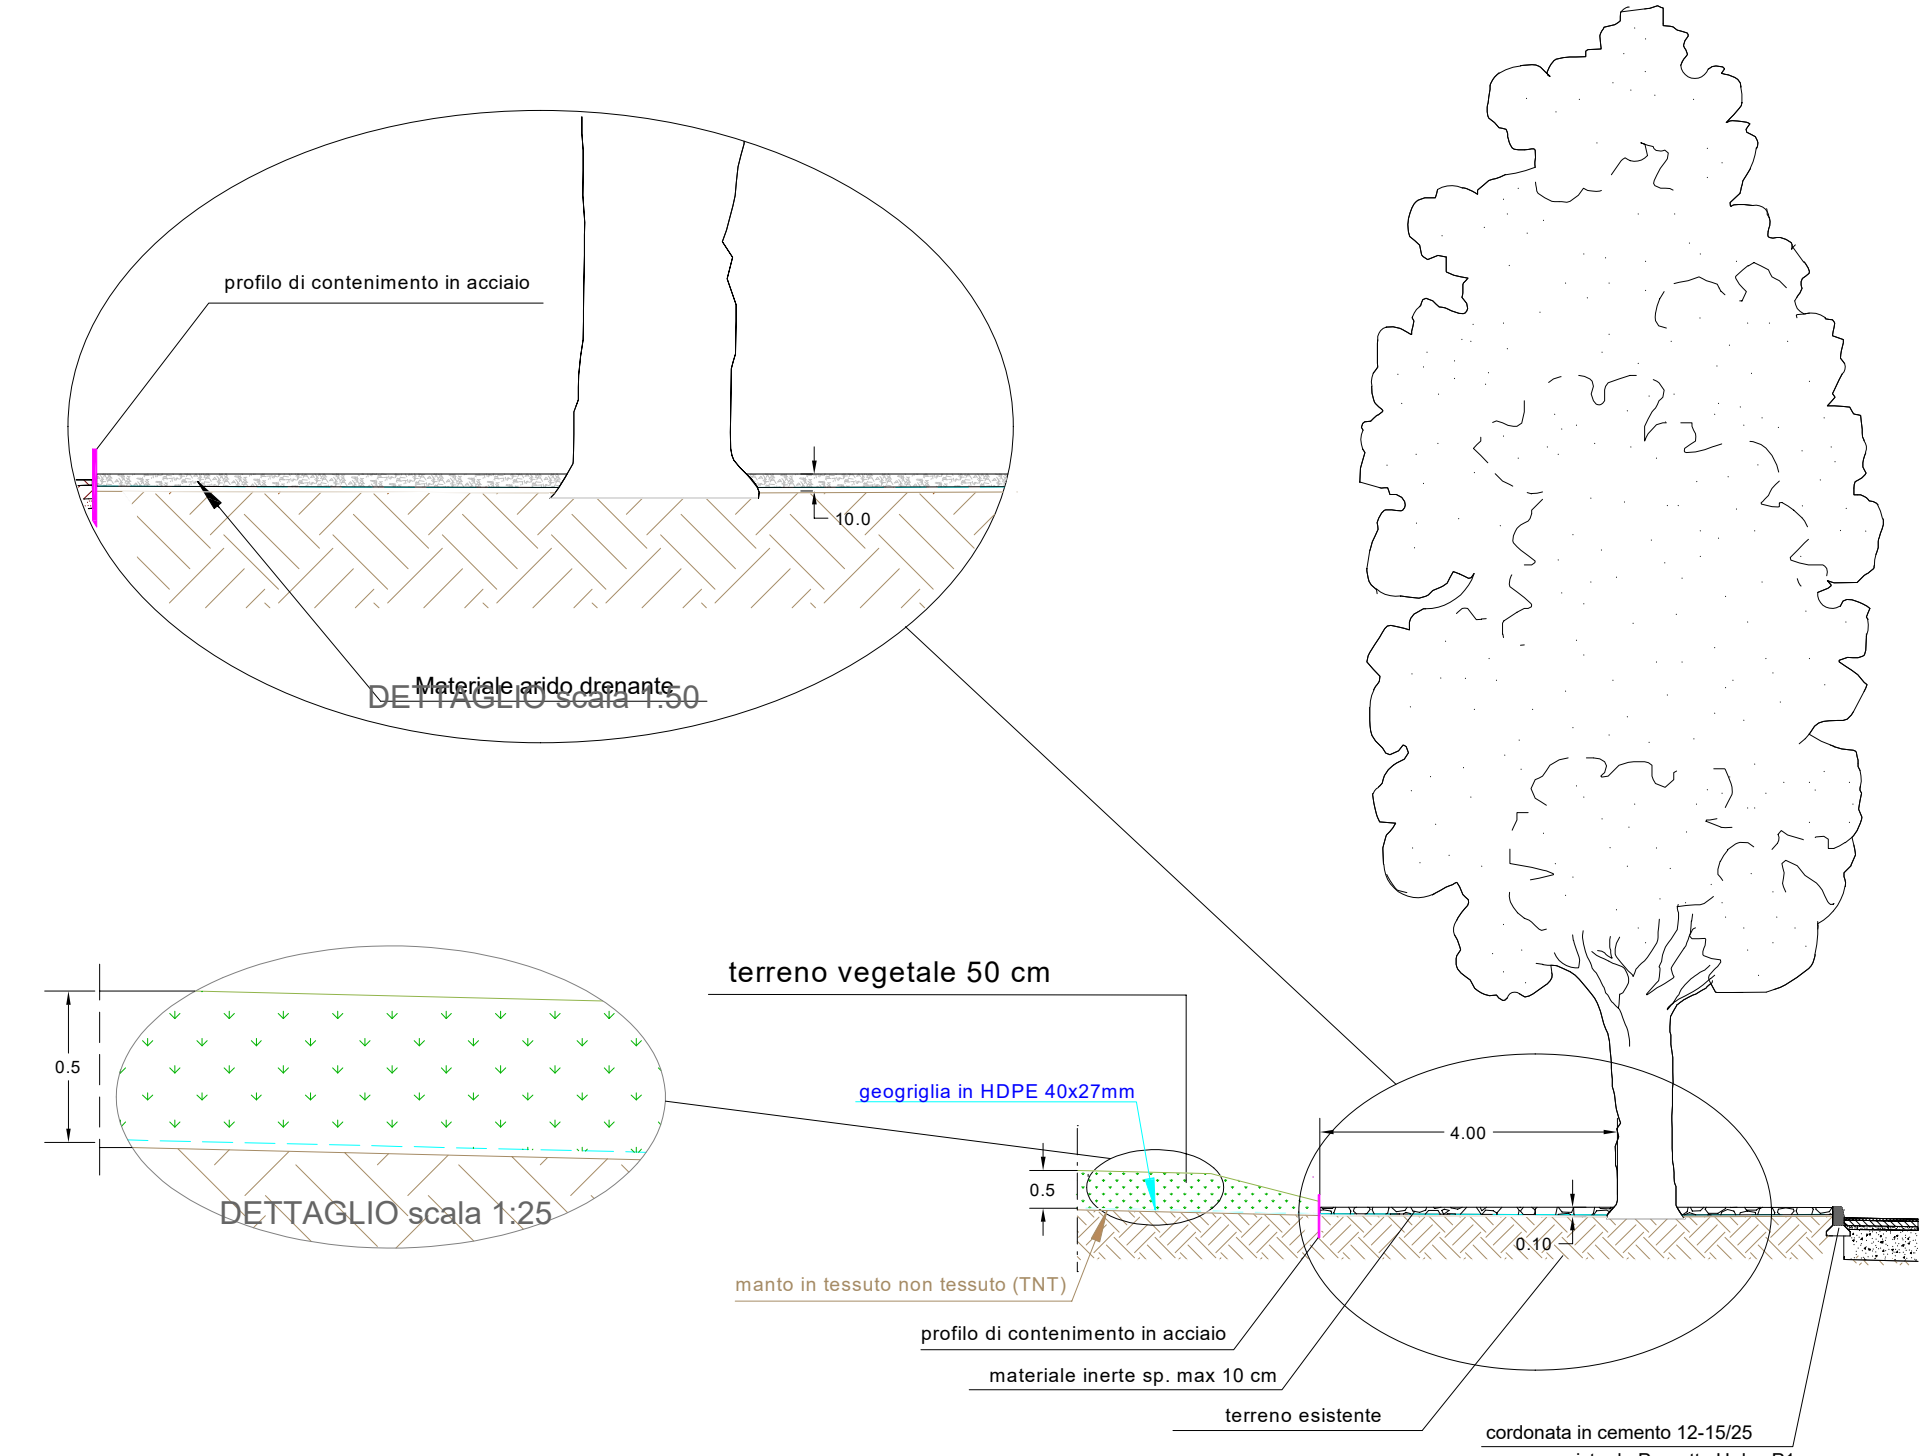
profilo di contenimento in acciaio

10.0

Materiale arido drenante

DETTAGLIO scala 1:50

terreno vegetale 50 cm

0.5

DETTAGLIO scala 1:25

geogriglia in HDPE 40x27mm

4.00

0.5

0.10

manto in tessuto non tessuto (TNT)

profilo di contenimento in acciaio

materiale inerte sp. max 10 cm

terreno esistente

cordonata in cemento 12-15/25

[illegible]